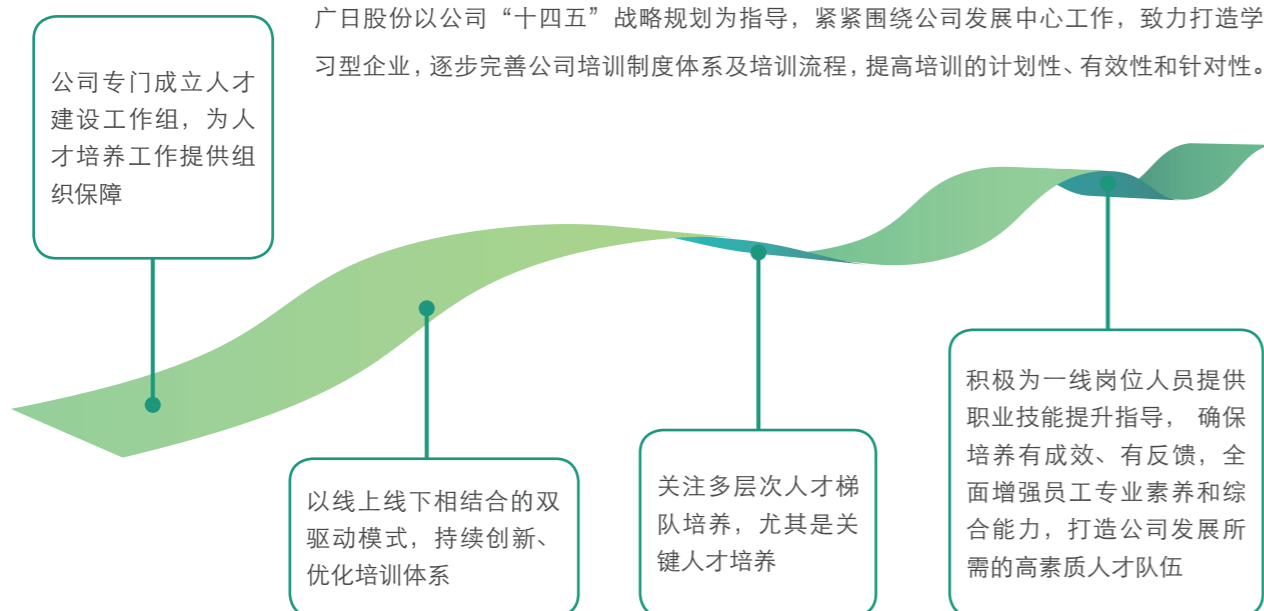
广日股份以公司“十四五”战略规划为指导，紧紧围绕公司发展中心工作，致力打造学习型企业，逐步完善公司培训制度体系及培训流程，提高培训的计划性、有效性和针对性。

公司专门成立人才建设工作组，为人才培养工作提供组织保障

以线上线下相结合的双驱动模式，持续创新、优化培训体系

关注多层次人才梯队培养，尤其是关键人才培养

积极为一线岗位人员提供职业技能提升指导，确保培养有成效、有反馈，全面增强员工专业素养和综合能力，打造公司发展所需的高素质人才队伍